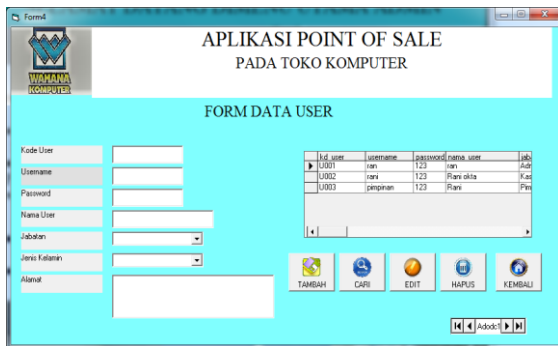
Form4

WAHANA KOMPUTER

APLIKASI POINT OF SALE
PADA TOKO KOMPUTER

FORM DATA USER

Kode User
Username
Password
Nama User
Jabatan
Jenis Kelamin
Alamat

| | kd_user | username | password | nama_user | jab |
|---|---|---|---|---|---|
| ▶ | U001 | ran | 123 | ran | Adr |
| | U002 | rani | 123 | Rani okta | Kas |
| | U003 | pimpinan | 123 | Rani | Pim |

TAMBAH CARI EDIT HAPUS KEMBALI

Adodc1